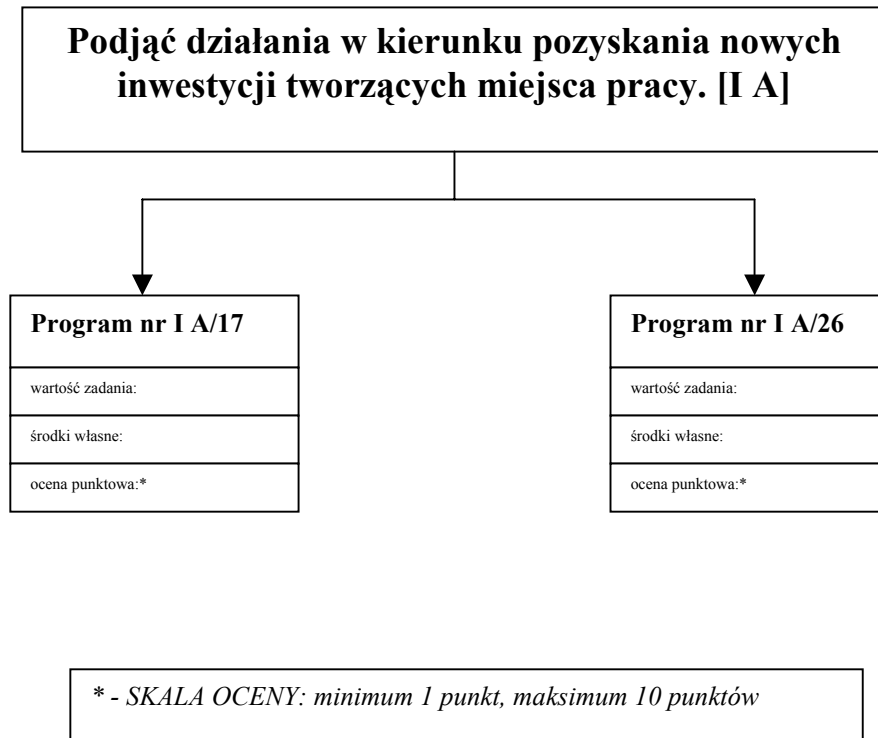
Podjąć działania w kierunku pozyskania nowych inwestycji tworzących miejsca pracy. [I A]

Program nr I A/17

wartość zadania:

środki własne:

ocena punktowa:*

Program nr I A/26

wartość zadania:

środki własne:

ocena punktowa:*

* - SKALA OCENY: minimum 1 punkt, maksimum 10 punktów